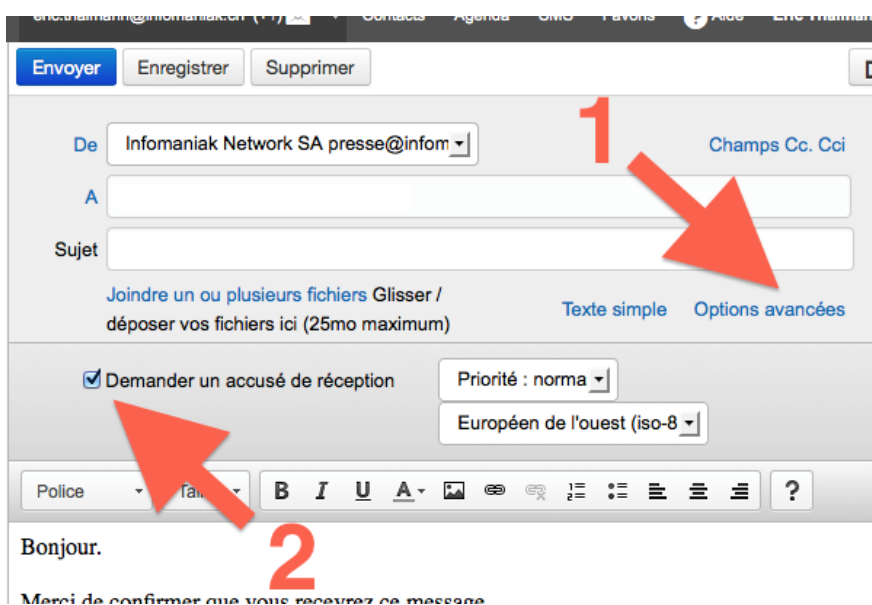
eric.thalmann@infomaniak.ch (11) Contacts Agenda SMS Favoris Aide Eric Thalmann

Envoyer Enregistrer Supprimer

De Infomaniak Network SA presse@infom

1

Champs Cc. Cci

A

Sujet

Joindre un ou plusieurs fichiers Glisser / déposer vos fichiers ici (25mo maximum)

Texte simple Options avancées

Demander un accusé de réception

Priorité : norma

Européen de l'ouest (iso-8

Police Tai

B I U A ?

2

Bonjour.

Merci de confirmer que vous recevrez ce message